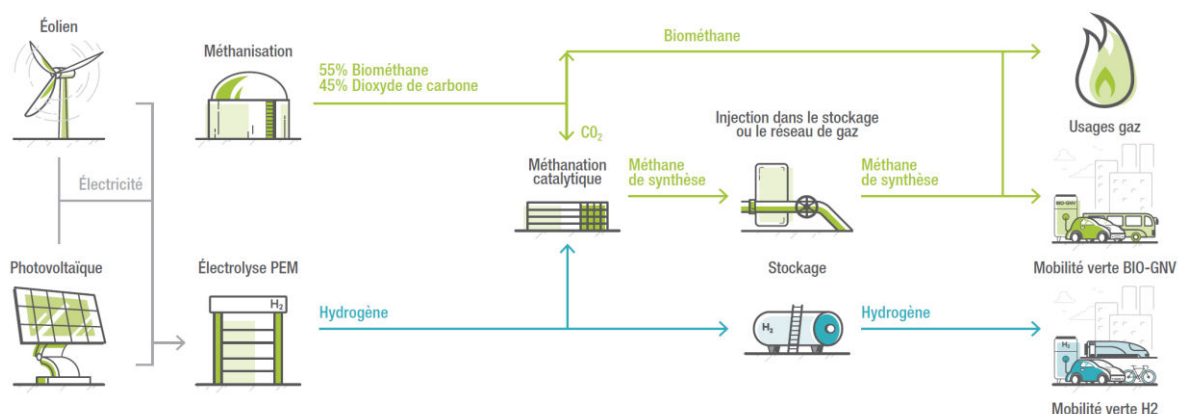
Éolien

Électricité

Photovoltaïque

Méthanisation

55% Biométhane
45% Dioxyde de carbone

Électrolyse PEM

$H_2$

Hydrogène

Biométhane

$CO_2$

Méthanation catalytique

Méthane de synthèse

Injection dans le stockage ou le réseau de gaz

Méthane de synthèse

Stockage

$H_2$

Hydrogène

Usages gaz

BIO-GNV

Mobilité verte BIO-GNV

$H_2$

Mobilité verte H2